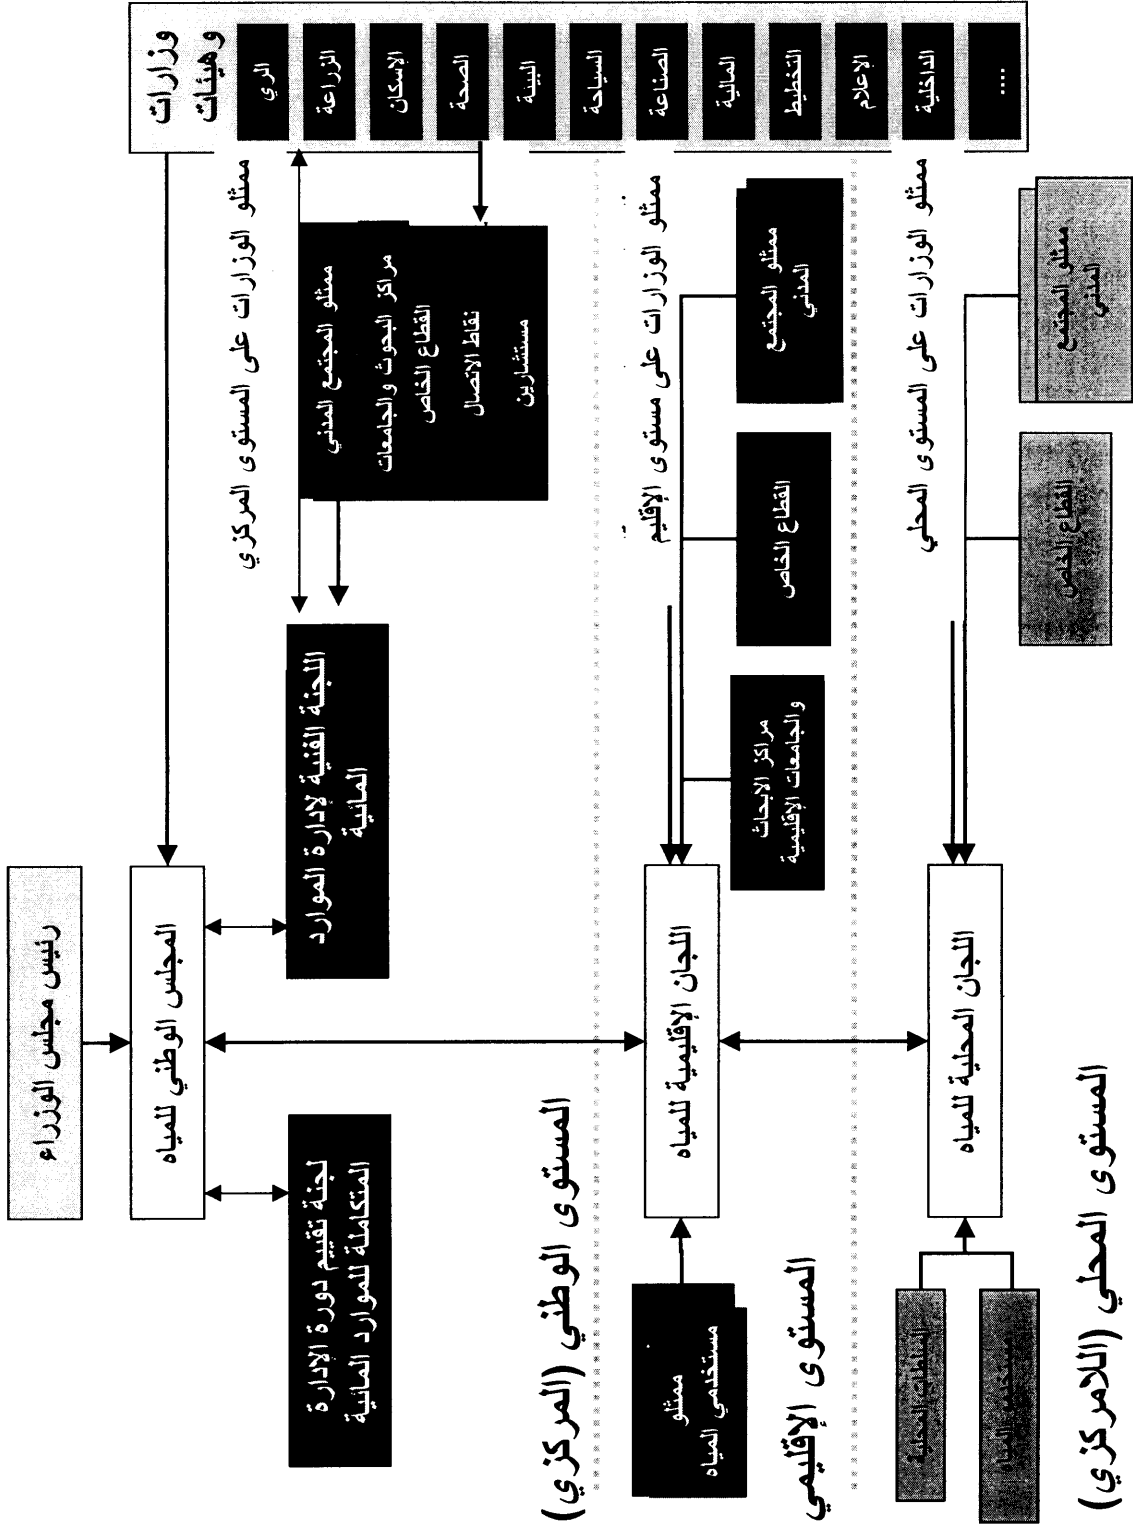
وزارات وهيئات

الري

الزراعة

الإسكان

الصحة

البيئة

السياحة

الصناعة

المالية

التخطيط

الإعلام

الداخلية

....

ممثلو الوزارات على المستوى المركزي

ممثلو المجتمع المدني
مراكز البحوث و الجامعات
القطاع الخاص
نقاط الاتصال
مستشارين

اللجنة الفنية لإدارة الموارد المائية

رئيس مجلس الوزراء

المجلس الوطني للمياه

لجنة تقييم دورة الإدارة المتكاملة للموارد المائية

المستوى الوطني (المركزي)

ممثلو الوزارات على مستوى الإقليم

ممثلو المجتمع المدني

القطاع الخاص

مراكز الابحاث و الجامعات الإقليمية

اللجان الإقليمية للمياه

ممثلو مستخدمي المياه

المستوى الإقليمي

ممثلو الوزارات على المستوى المحلي

ممثلو المجتمع المدني

القطاع الخاص

اللجان المحلية للمياه

الجامعات المحلية

مستخدمي المياه

المستوى المحلي (اللامركزي)